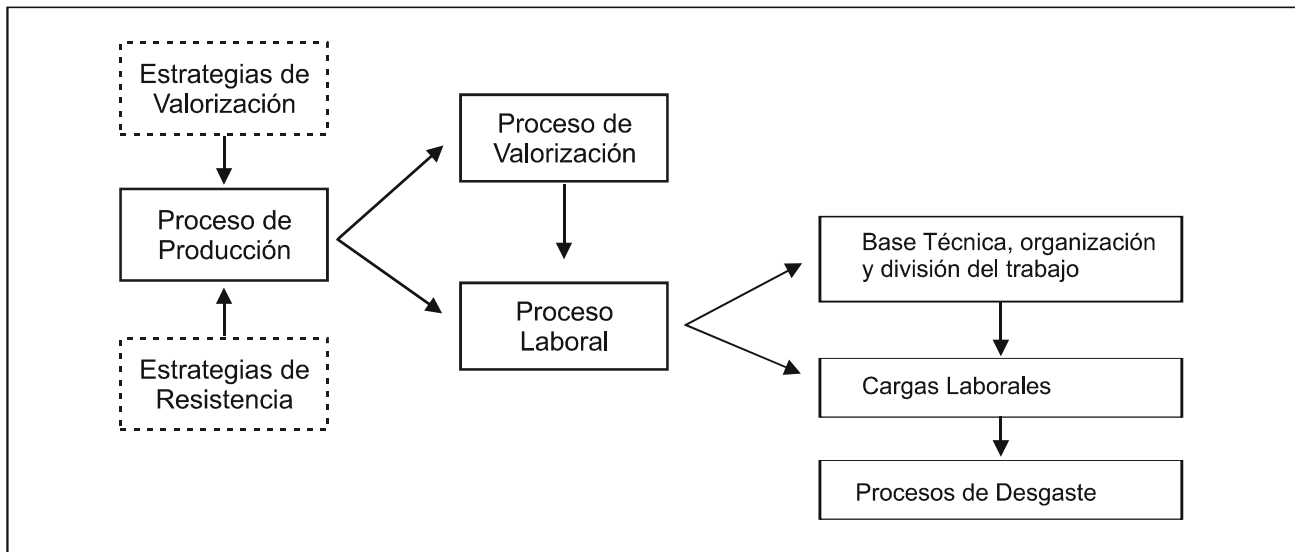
Estrategias de Valorización

Proceso de Producción

Estrategias de Resistencia

Proceso de Valorización

Proceso Laboral

Base Técnica, organización y división del trabajo

Cargas Laborales

Procesos de Desgaste